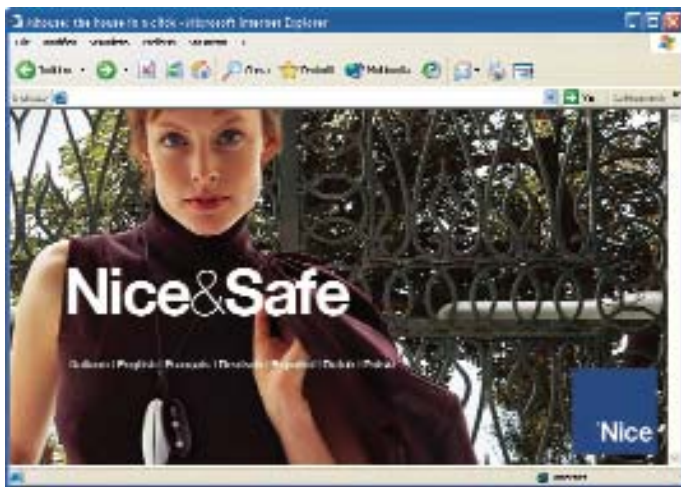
Nicehouse: the house in a click - Microsoft Internet Explorer

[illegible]

Indietro

Cerca

Preferiti

Multimedia

Indirizzo

Vai

Collegamenti

Nice&Safe

Italiano | English | Français | Deutsch | Español | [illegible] | Polski

Nice

Internet